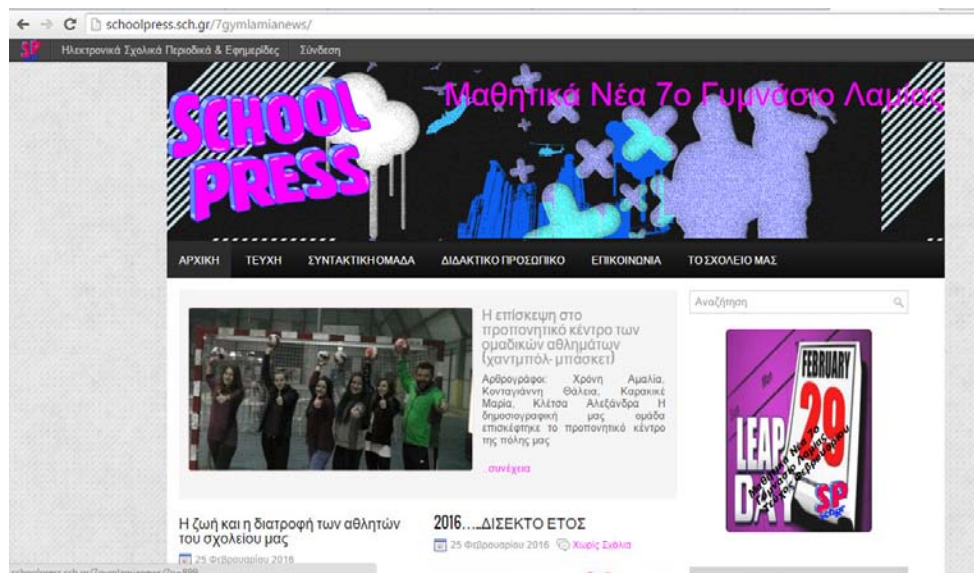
schoolpress.sch.gr/7gymlamianews/

SP Ηλεκτρονικά Σχολικά Περιοδικά & Εφημερίδες Σύνδεση

SCHOOL PRESS

Μαθητικά Νέα 7ο Γυμνάσιο Λαμίας

ΑΡΧΙΚΗ ΤΕΥΧΗ ΣΥΝΤΑΚΤΙΚΗ ΟΜΑΔΑ ΔΙΔΑΚΤΙΚΟ ΠΡΟΣΩΠΙΚΟ ΕΠΙΚΟΙΝΩΝΙΑ ΤΟ ΣΧΟΛΕΙΟ ΜΑΣ

Αναζήτηση

Η επίσκεψη στο προπονητικό κέντρο των ομαδικών αθλημάτων (χαντμπόλ- μπάσκετ)

Αρθρογράφοι: Χρόνη Αμαλία, Κονταγιάννη Θάλεια, Καρακικέ Μαρία, Κλέτσα Αλεξάνδρα Η δημοσιογραφική μας ομάδα επισκέφτηκε το προπονητικό κέντρο της πόλης μας

συνέχεια

FEBRUARY 29 LEAP DAY

Μαθητικά Νέα 7ο Γυμνάσιο Λαμίας

SP

Η ζωή και η διατροφή των αθλητών του σχολείου μας

25 Φεβρουαρίου 2016

2016….ΔΙΣΕΚΤΟ ΕΤΟΣ

25 Φεβρουαρίου 2016 Χωρίς Σχόλια

schoolpress.sch.gr/7gymlamianews/?p=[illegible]